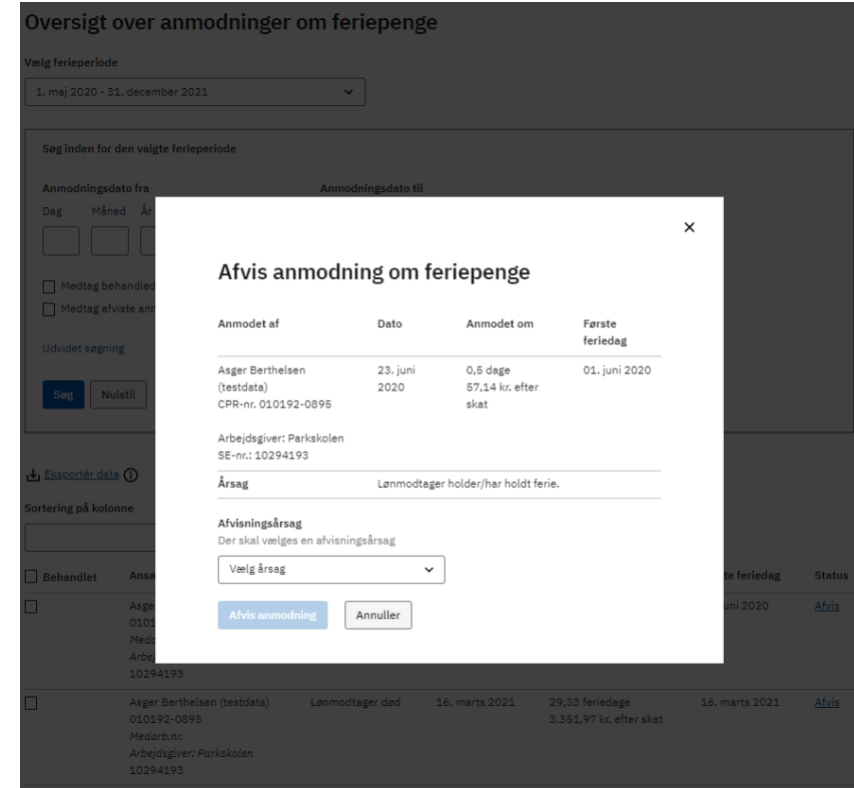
Oversigt over anmodninger om feriepenge

Vælg ferieperiode

1. maj 2020 - 31. december 2021

Søg inden for den valgte ferieperiode

Anmodningsdato fra

Anmodningsdato til

Dag Måned År

Medtag behandled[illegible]

Medtag afviste an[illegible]

Udvidet søgning

Søg Nulstil

Eksportér data

Sortering på kolonne

Behandlet Ansø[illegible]

Asger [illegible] 010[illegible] Medarb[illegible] Arbej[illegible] 10294193

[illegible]te feriedag Status

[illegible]uni 2020 Afvis

Asger Berthelsen (testdata) 010192-0895 Medarb.nr. Arbejdsgiver: Parkskolen 10294193 | Lønmodtager død | 16. marts 2021 | 29,33 feriedage 3.351,97 kr. efter skat | 16. marts 2021 | Afvis

×

Afvis anmodning om feriepenge

| Anmodet af | Dato | Anmodet om | Første feriedag |
|---|---|---|---|
| Asger Berthelsen (testdata) CPR-nr. 010192-0895 | 23. juni 2020 | 0,5 dage 57,14 kr. efter skat | 01. juni 2020 |

Arbejdsgiver: Parkskolen
SE-nr.: 10294193

Årsag Lønmodtager holder/har holdt ferie.

Afvisningsårsag
Der skal vælges en afvisningsårsag

Vælg årsag

Afvis anmodning Annuller